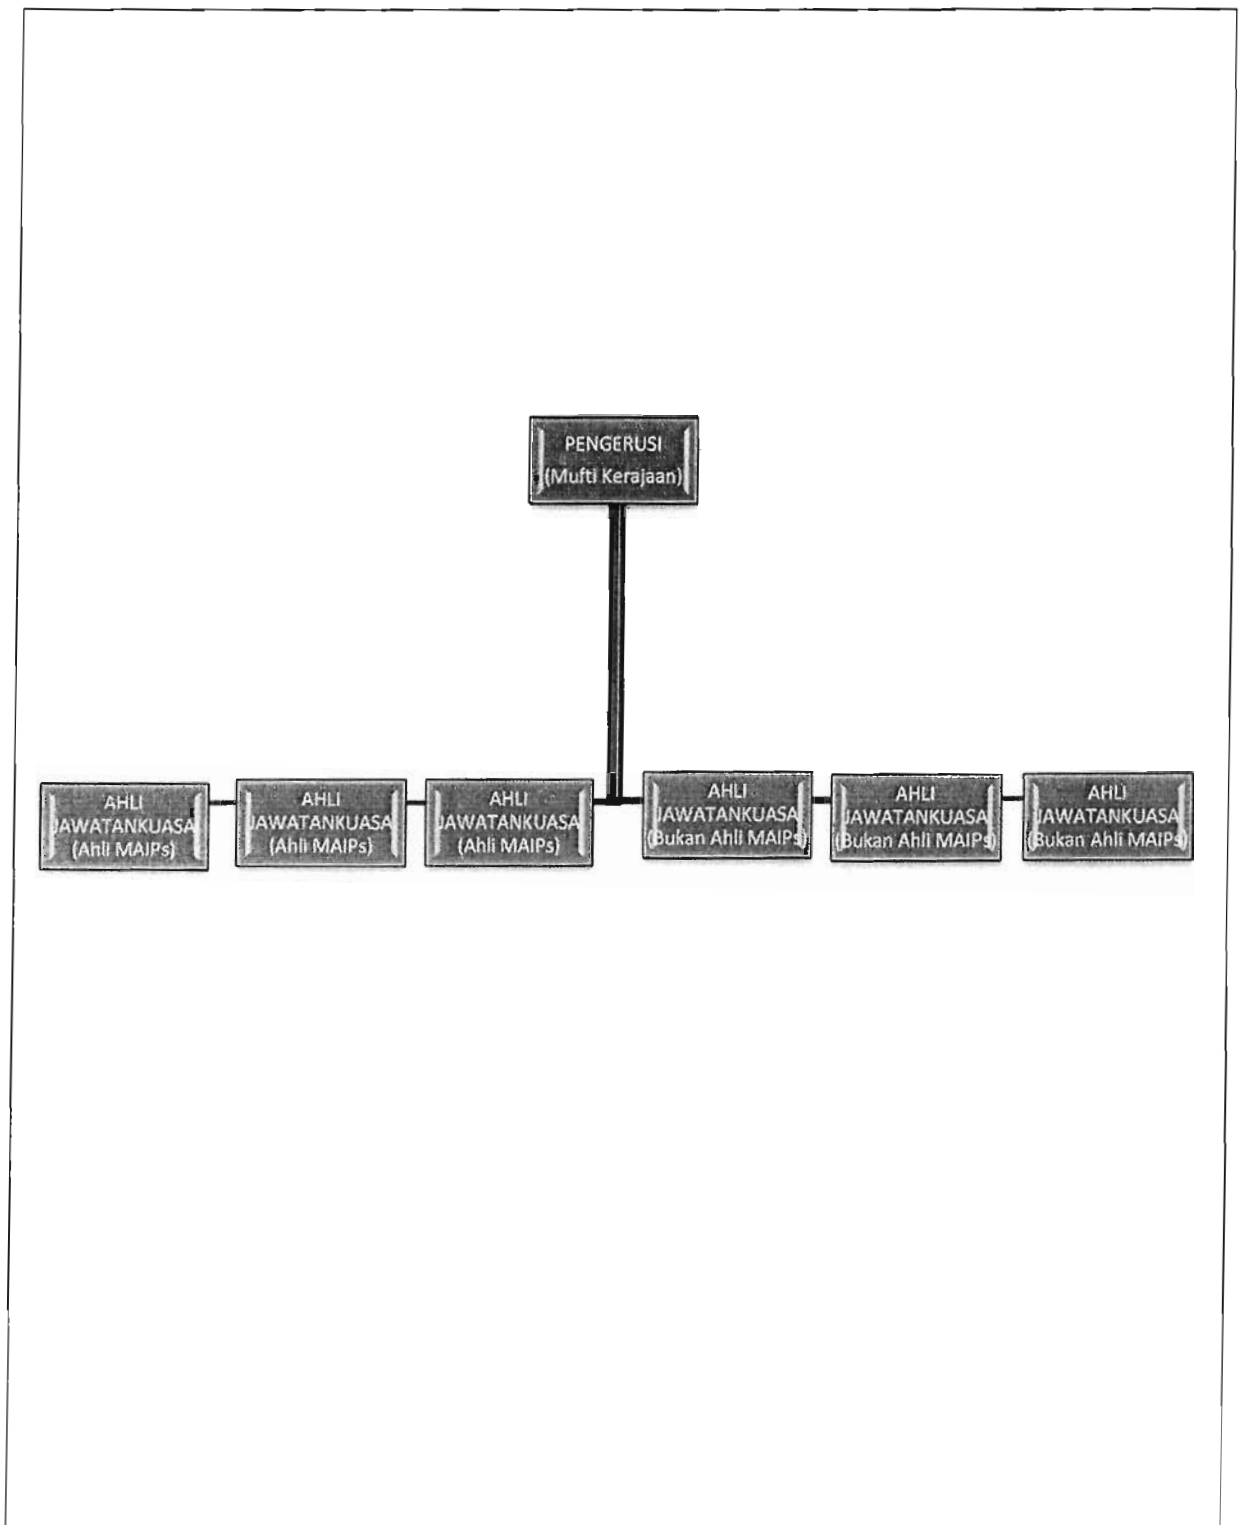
PENGERUSI
(Mufti Kerajaan)

AHLI
JAWATANKUASA
(Ahli MAIPs)

AHLI
JAWATANKUASA
(Ahli MAIPs)

AHLI
JAWATANKUASA
(Ahli MAIPs)

AHLI
JAWATANKUASA
(Bukan Ahli MAIPs)

AHLI
JAWATANKUASA
(Bukan Ahli MAIPs)

AHLI
JAWATANKUASA
(Bukan Ahli MAIPs)